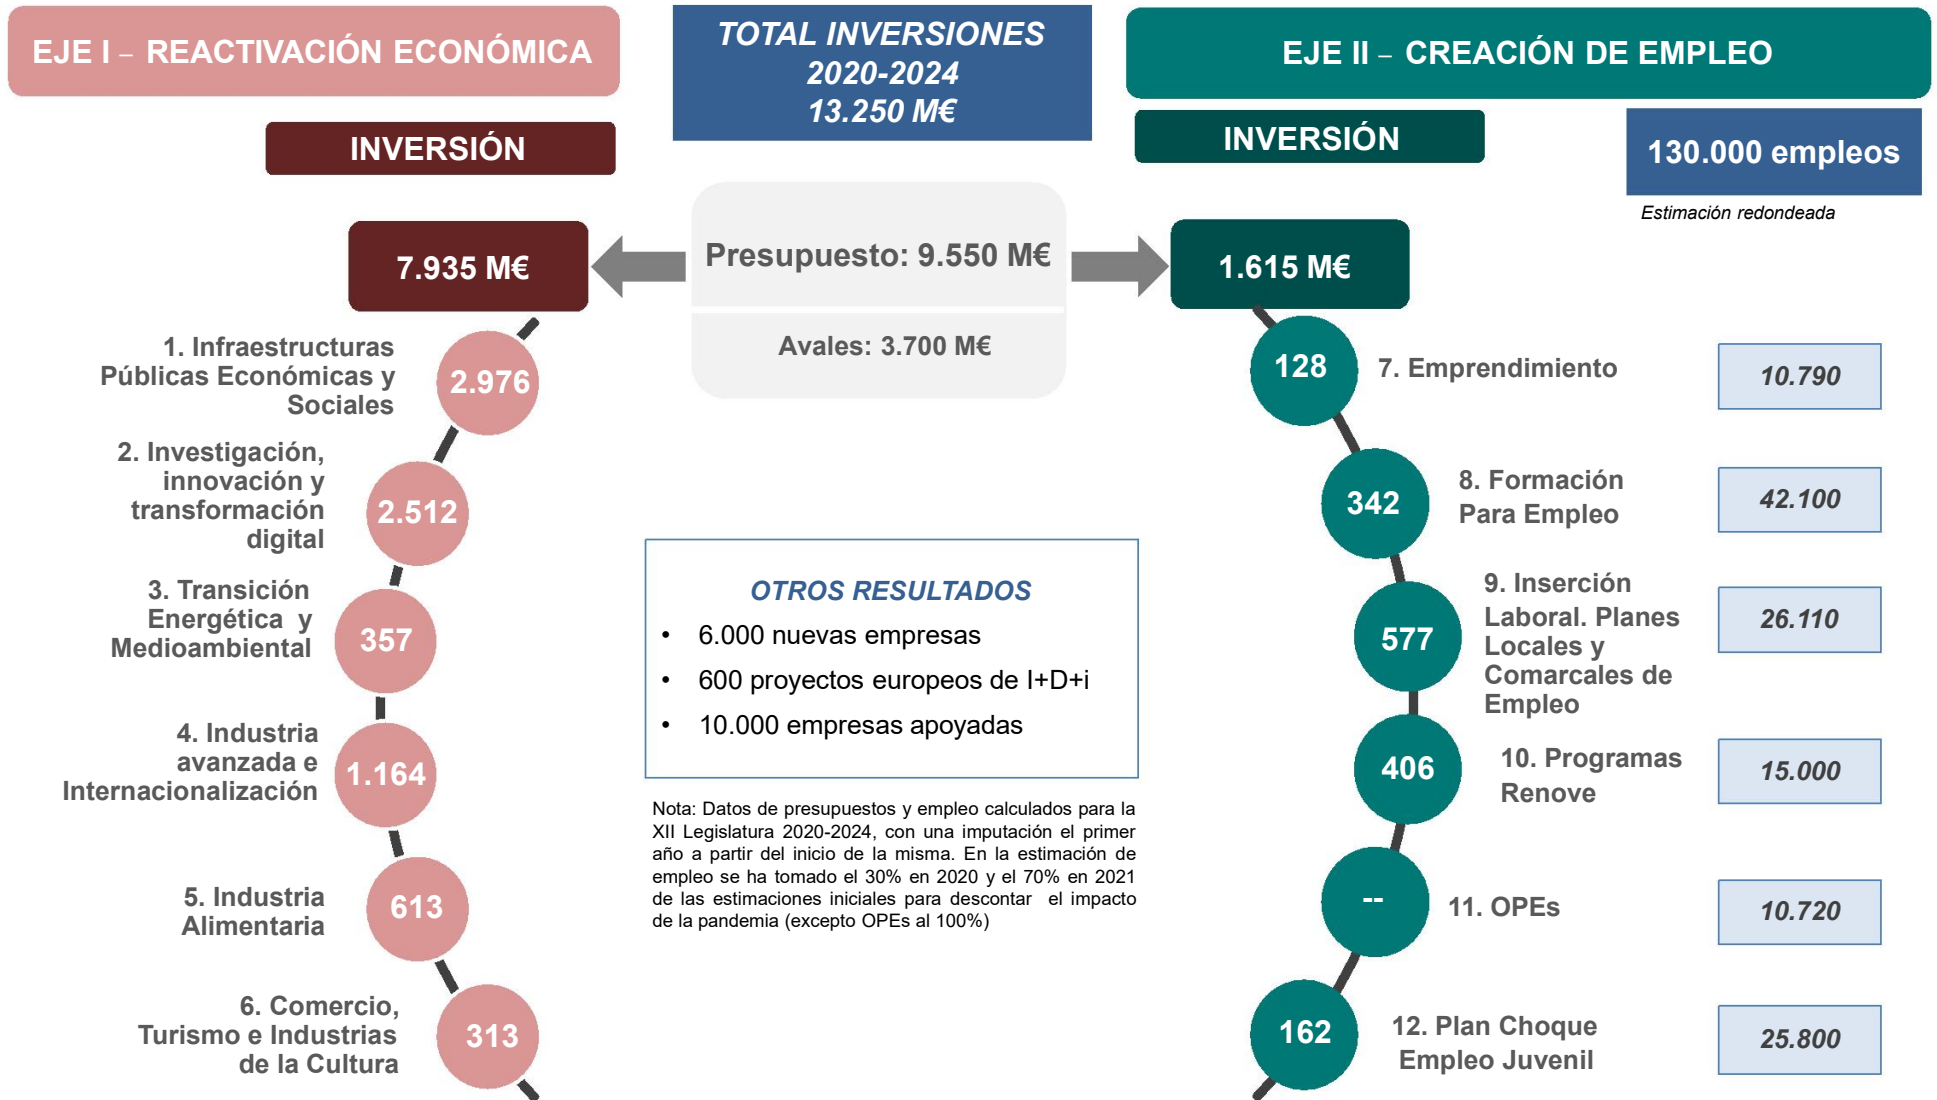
EJE I – REACTIVACIÓN ECONÓMICA

TOTAL INVERSIONES
2020-2024
13.250 M€

EJE II – CREACIÓN DE EMPLEO

INVERSIÓN

INVERSIÓN

130.000 empleos

Estimación redondeada

7.935 M€

Presupuesto: 9.550 M€

Avales: 3.700 M€

1.615 M€

1. Infraestructuras Públicas Económicas y Sociales
2.976

2. Investigación, innovación y transformación digital
2.512

3. Transición Energética y Medioambiental
357

4. Industria avanzada e Internacionalización
1.164

5. Industria Alimentaria
613

6. Comercio, Turismo e Industrias de la Cultura
313

OTROS RESULTADOS
• 6.000 nuevas empresas
• 600 proyectos europeos de I+D+i
• 10.000 empresas apoyadas

Nota: Datos de presupuestos y empleo calculados para la XII Legislatura 2020-2024, con una imputación el primer año a partir del inicio de la misma. En la estimación de empleo se ha tomado el 30% en 2020 y el 70% en 2021 de las estimaciones iniciales para descontar el impacto de la pandemia (excepto OPEs al 100%)

128
7. Emprendimiento
10.790

342
8. Formación Para Empleo
42.100

577
9. Inserción Laboral. Planes Locales y Comarcales de Empleo
26.110

406
10. Programas Renove
15.000

--
11. OPEs
10.720

162
12. Plan Choque Empleo Juvenil
25.800